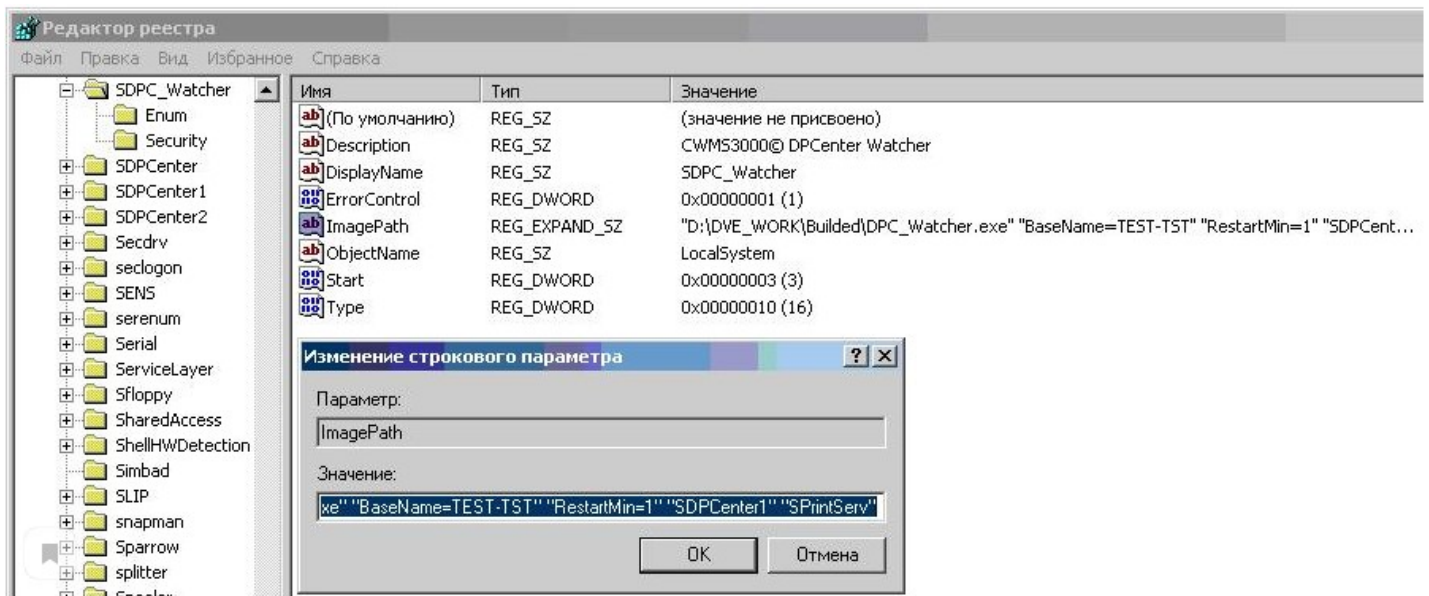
Редактор реестра

Файл Правка Вид Избранное Справка

SDPC_Watcher
Enum
Security
SDPCenter
SDPCenter1
SDPCenter2
Secdrv
seclogon
SENS
serenum
Serial
ServiceLayer
Sfloppy
SharedAccess
ShellHWDetection
Simbad
SLIP
snapman
Sparrow
splitter

| Имя | Тип | Значение |
|---|---|---|
| (По умолчанию) | REG_SZ | (значение не присвоено) |
| Description | REG_SZ | CWMS3000© DPCenter Watcher |
| DisplayName | REG_SZ | SDPC_Watcher |
| ErrorControl | REG_DWORD | 0x00000001 (1) |
| ImagePath | REG_EXPAND_SZ | "D:\DVE_WORK\Builded\DPC_Watcher.exe" "BaseName=TEST-TST" "RestartMin=1" "SDPCent... |
| ObjectName | REG_SZ | LocalSystem |
| Start | REG_DWORD | 0x00000003 (3) |
| Type | REG_DWORD | 0x00000010 (16) |

Изменение строкового параметра ? X

Параметр:

ImagePath

Значение:

xe" "BaseName=TEST-TST" "RestartMin=1" "SDPCenter1" "SPrintServ"

OK Отмена